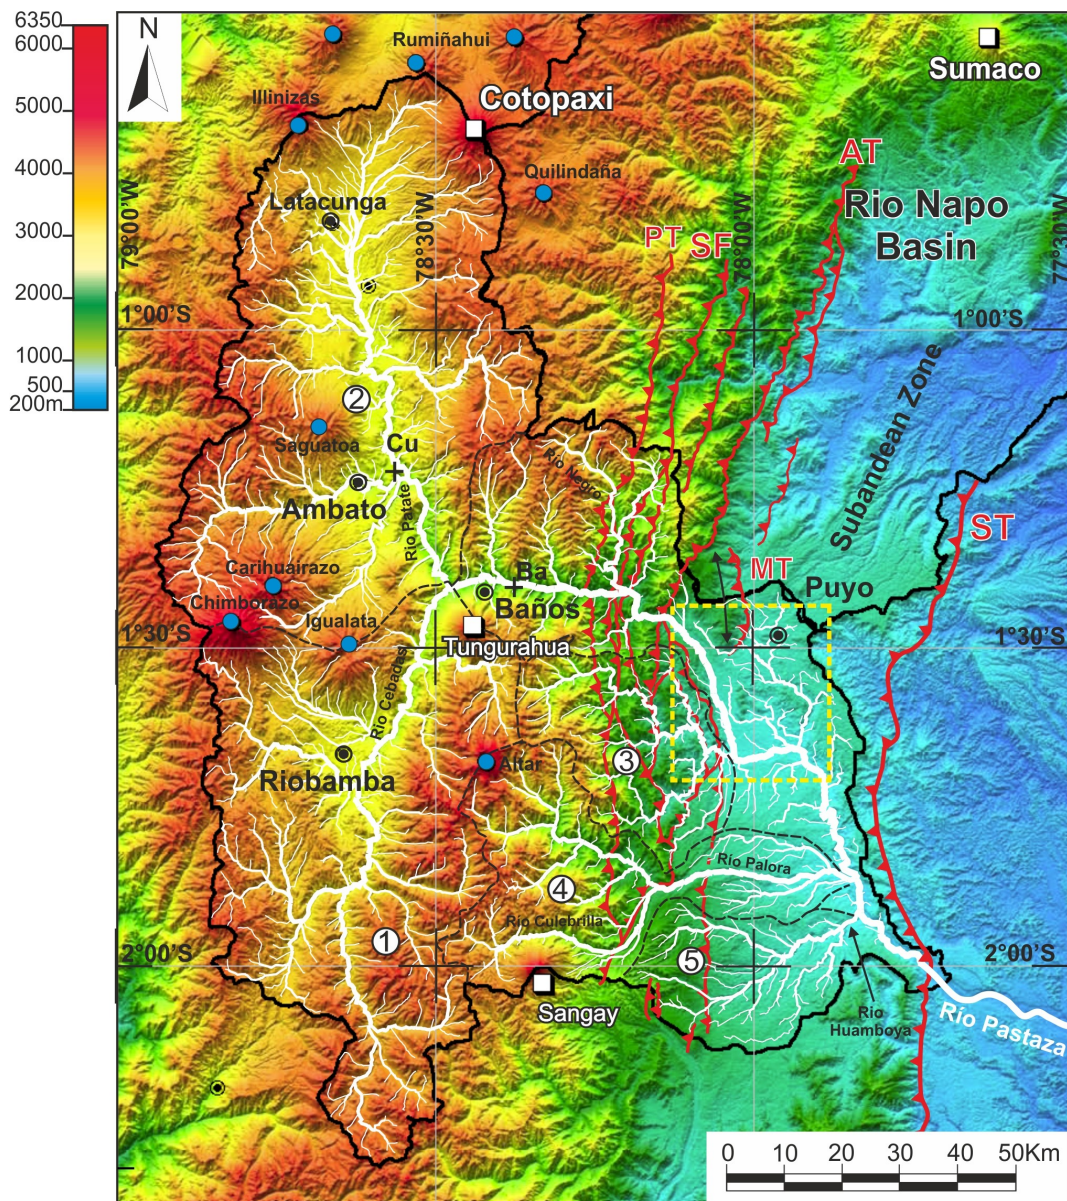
6350
6000
5000
4000
3000
2000
1000
500
200m

N

Rumiñahui
Sumaco
Illinizas
Cotopaxi
AT
Quilindaña
79°00'W
Latacunga
78°30'W
PT
SF
78°00'W
Rio Napo Basin
77°30'W
1°00'S
1°00'S
2
Subandean Zone
Saguatoa
Cu
Rio Negro
Ambato
Rio Patate
ST
Carihuairazo
Ba
MT
Puyo
Baños
Chimborazo
1°30'S
Igualata
Tungurahua
1°30'S
Rio Cebadas
3
Riobamba
Altar
Rio Palora
4
Rio Culebrilla
1
2°00'S
5
2°00'S
Sangay
Rio Huamboya
Rio Pastaza

0 10 20 30 40 50Km